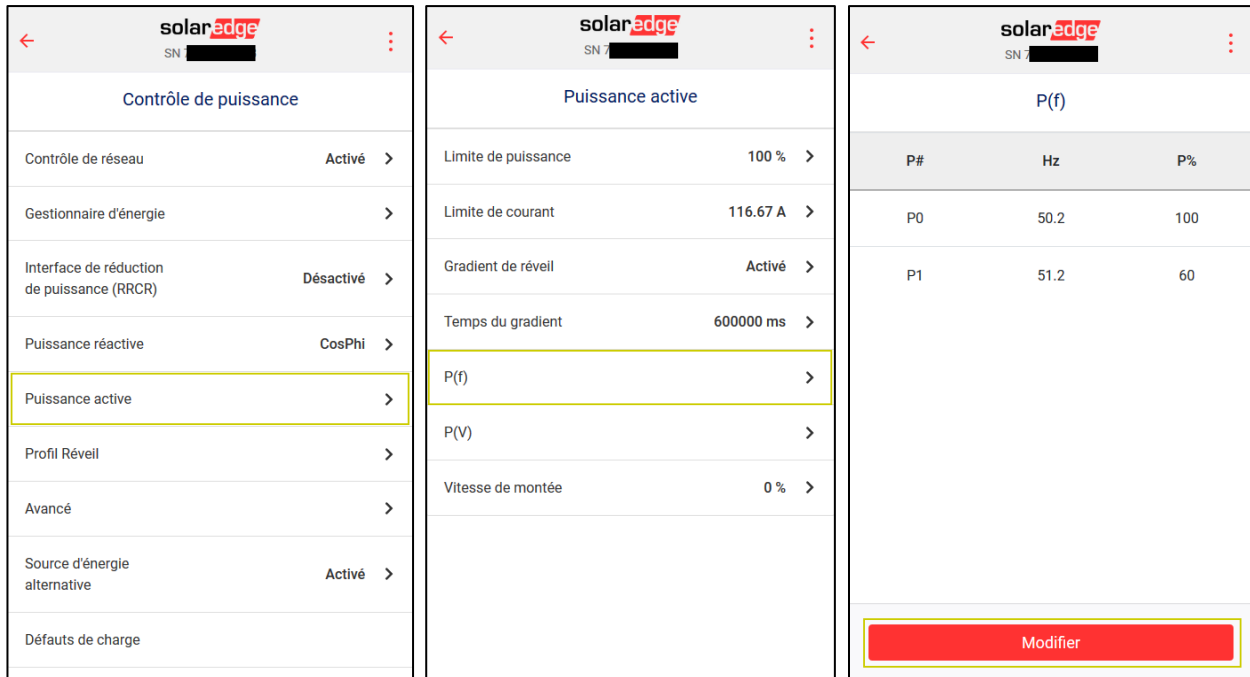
solaredge
SN 7

Contrôle de puissance

Contrôle de réseau Activé

Gestionnaire d'énergie

Interface de réduction de puissance (RRCR) Désactivé

Puissance réactive CosPhi

Puissance active

Profil Réveil

Avancé

Source d'énergie alternative Activé

Défauts de charge

solaredge
SN 7

Puissance active

Limite de puissance 100 %

Limite de courant 116.67 A

Gradient de réveil Activé

Temps du gradient 600000 ms

P(f)

P(V)

Vitesse de montée 0 %

solaredge
SN 7

P(f)

| P# | Hz | P% |
|---|---|---|
| P0 | 50.2 | 100 |
| P1 | 51.2 | 60 |

Modifier